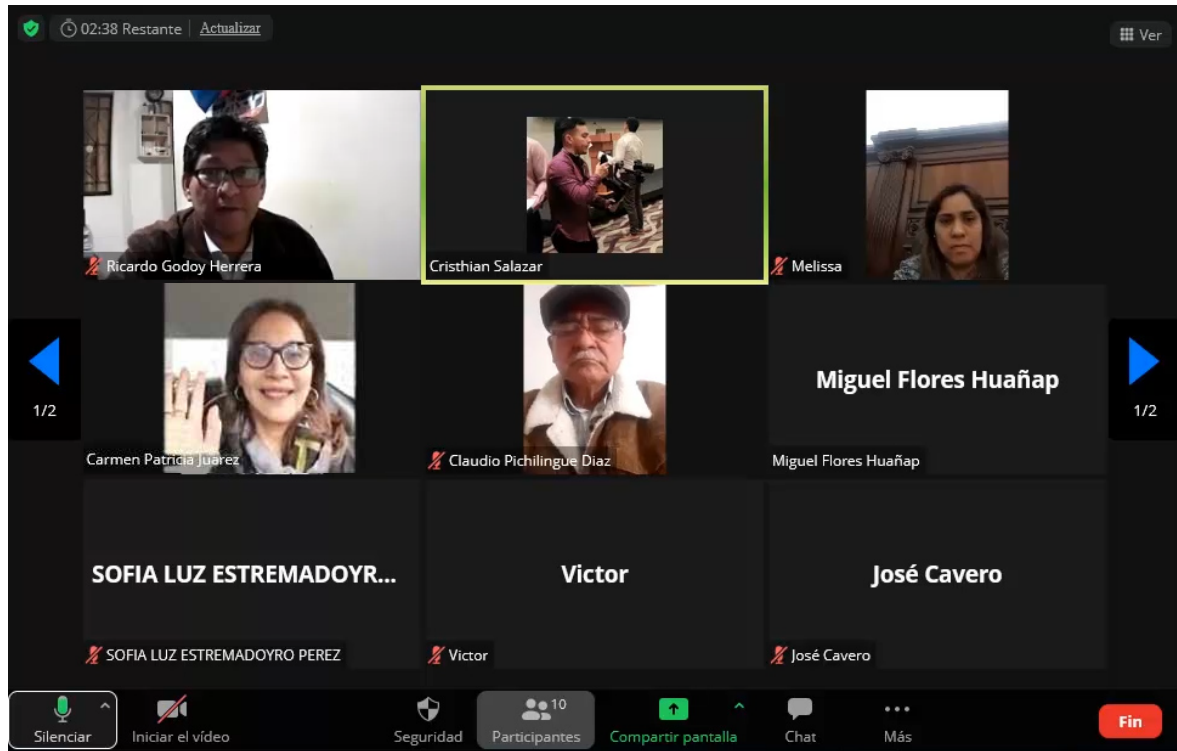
02:38 Restante | Actualizar

Ver

Ricardo Godoy Herrera

Cristhian Salazar

Melissa

1/2

Carmen Patricia Juarez

Claudio Pichilingue Diaz

Miguel Flores Huañap

Miguel Flores Huañap

1/2

SOFIA LUZ ESTREMADOYR...

SOFIA LUZ ESTREMADOYRO PEREZ

Victor

Victor

José Cavero

José Cavero

Silenciar

Iniciar el vídeo

Seguridad

10
Participantes

Compartir pantalla

Chat

Más

Fin